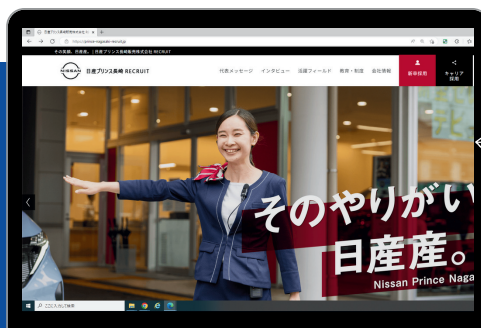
日産プリンス長崎販売株式会社
https://prince-nagasaki-recruit.jp
その笑顔、日産産。| 日産プリンス長崎販売株式会社 RECRUIT
NISSAN
日産プリンス長崎 RECRUIT
代表メッセージ
インタビュー
活躍フィールド
教育・制度
会社情報
新卒採用
キャリア採用
そのやりがい
日産産。
Nissan Prince Naga
ここに入力して検索